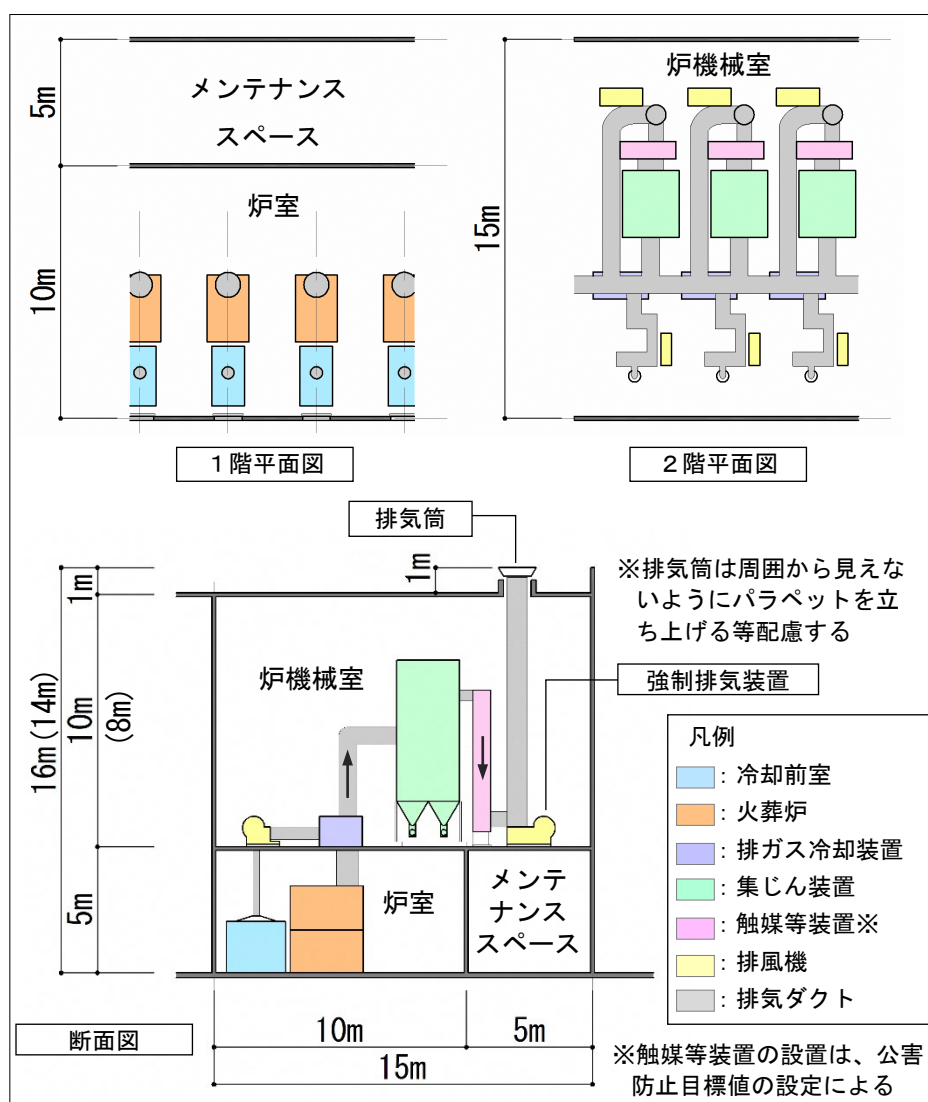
5m

メンテナンス
スペース

炉室

10m

1階平面図

炉機械室

15m

2階平面図

排気筒

1m

※排気筒は周囲から見えないようにパラペットを立ち上げる等配慮する

強制排気装置

1m

16m（14m）

10m

（8m）

5m

炉機械室

炉室

メンテナンススペース

凡例

：冷却前室

：火葬炉

：排ガス冷却装置

：集じん装置

：触媒等装置※

：排風機

：排気ダクト

断面図

10m

5m

15m

※触媒等装置の設置は、公害防止目標値の設定による